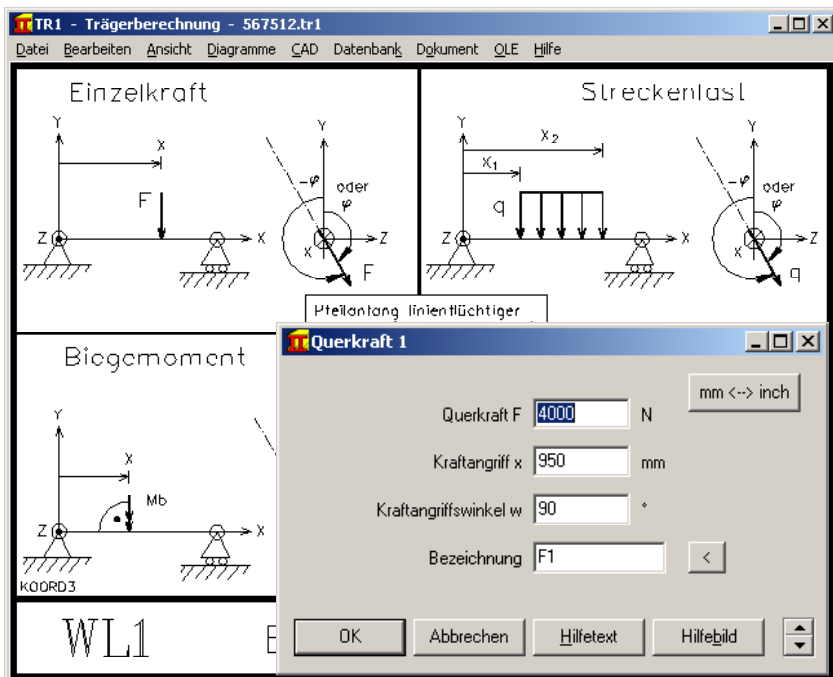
TR1 - Trägerberechnung - 567512.tr1

Datei Bearbeiten Ansicht Diagramme CAD Datenbank Dokument OLE Hilfe

Einzelkraft

Y X F Z X Y $-\varphi$ oder $\varphi$ X Z F

Streckenlast

Y $X_2$ $X_1$ q Z X Y $-\varphi$ oder $\varphi$ X Z q

Pfeilanfang linienflüchtiger

Biegemoment

Y X Mb Z X

KOORD3

WL1

Querkraft 1

mm <--> inch

Querkraft F 4000 N

Kraftangriff x 950 mm

Kraftangriffswinkel w 90 °

Bezeichnung F1 <

OK Abbrechen Hilfetext Hilfebild